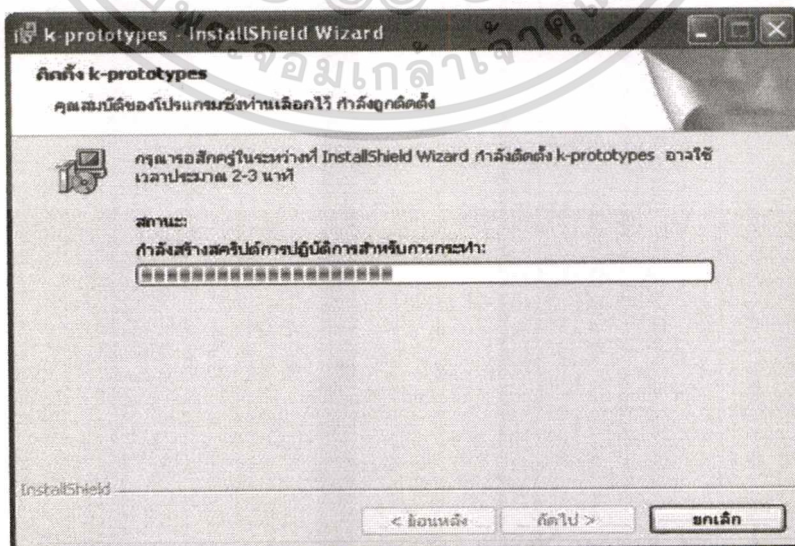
k-prototypes - InstallShield Wizard

ติดตั้ง k-prototypes

คุณสมบัติของโปรแกรมซึ่งท่านเลือกไว้ กำลังถูกติดตั้ง

กรุณารอสักครู่ในระหว่างที่ InstallShield Wizard กำลังติดตั้ง k-prototypes อาจใช้เวลาประมาณ 2-3 นาที

สถานะ:

กำลังสร้างสคริปต์การปฏิบัติการสำหรับการกระทำ:

InstallShield

< ย้อนหลัง

ถัดไป >

ยกเลิก